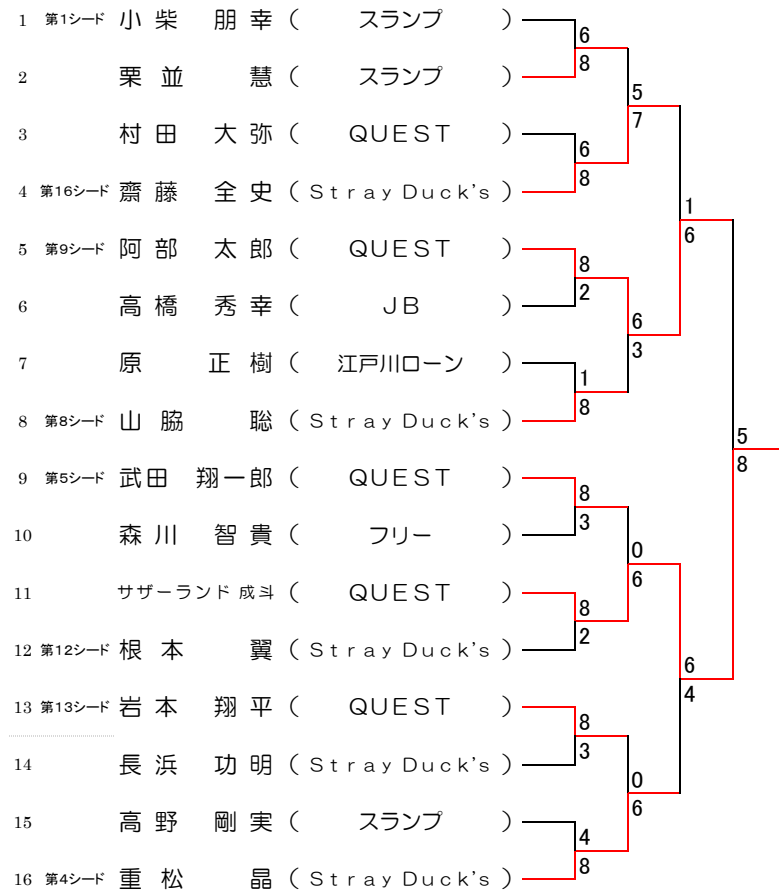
1 第1シード 小柴 朋幸（スランプ）
2 栗並 慧（スランプ）
3 村田 大弥（QUEST）
4 第16シード 齋藤 全史（Stray Duck's）
5 第9シード 阿部 太郎（QUEST）
6 高橋 秀幸（JB）
7 原 正樹（江戸川ローン）
8 第8シード 山脇 聡（Stray Duck's）
9 第5シード 武田 翔一郎（QUEST）
10 森川 智貴（フリー）
11 サザーランド 成斗（QUEST）
12 第12シード 根本 翼（Stray Duck's）
13 第13シード 岩本 翔平（QUEST）
14 長浜 功明（Stray Duck's）
15 高野 剛実（スランプ）
16 第4シード 重松 晶（Stray Duck's）

6
8
6
8
8
2
1
8
8
3
8
2
8
3
4
8

5
7
6
3
0
6
0
6

1
6
6
4

5
8